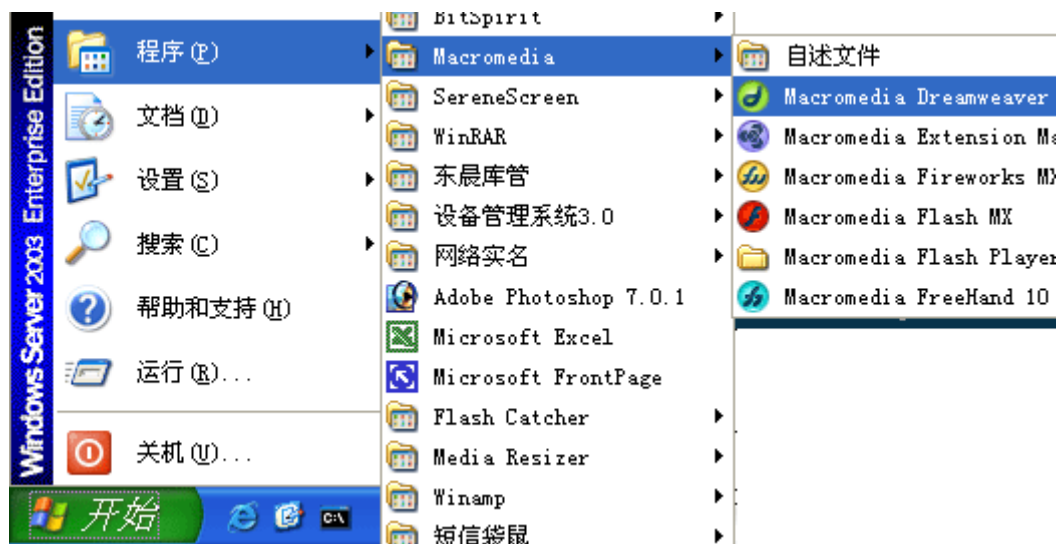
Windows Server 2003 Enterprise Edition

程序(P)
文档(D)
设置(S)
搜索(C)
帮助和支持(H)
运行(R)...
关机(U)...

开始

BitSpirit
Macromedia
SereneScreen
WinRAR
东晨库管
设备管理系统3.0
网络实名
Adobe Photoshop 7.0.1
Microsoft Excel
Microsoft FrontPage
Flash Catcher
Media Resizer
Winamp
短信貔貅

自述文件
Macromedia Dreamweaver
Macromedia Extension Ma
Macromedia Fireworks MX
Macromedia Flash MX
Macromedia Flash Player
Macromedia FreeHand 10